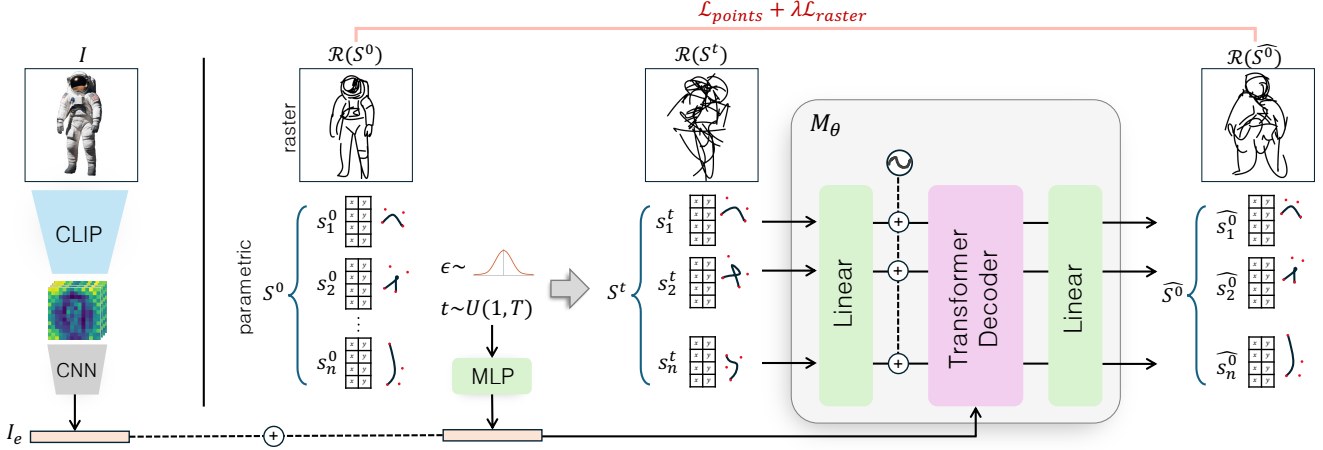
$\mathcal{L}_{points} + \lambda\mathcal{L}_{raster}$

$I$

CLIP

CNN

$I_e$

$\mathcal{R}(S^0)$

raster

parametric

$S^0$

$s_1^0$

$s_2^0$

$s_n^0$

$\epsilon\sim$

$t\sim U(1,T)$

MLP

$\mathcal{R}(S^t)$

$S^t$

$s_1^t$

$s_2^t$

$s_n^t$

$M_\theta$

Linear

Transformer Decoder

Linear

$\mathcal{R}(\widehat{S^0})$

$\widehat{S^0}$

$\widehat{s_1^0}$

$\widehat{s_2^0}$

$\widehat{s_n^0}$